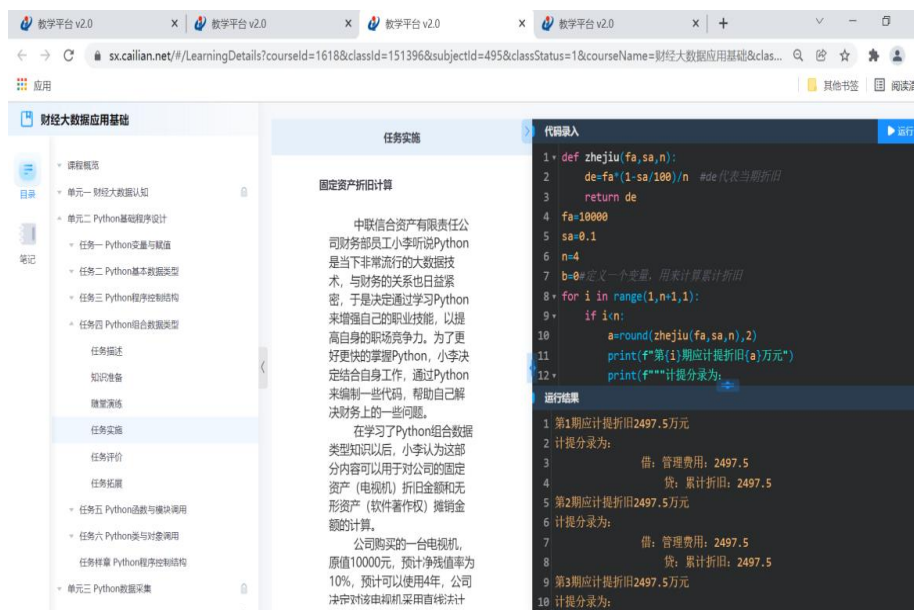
教学平台 v2.0 × 教学平台 v2.0 × 教学平台 v2.0 × 教学平台 v2.0 × +

sx.cailian.net/#/LearningDetails?courseId=1618&classId=151396&subjectId=495&classStatus=1&courseName=财经大数据应用基础&clas...

应用 其他书签 阅读清

财经大数据应用基础

目录

笔记

课程概览
单元一 财经大数据认知
单元二 Python基础程序设计
任务一 Python变量与赋值
任务二 Python基本数据类型
任务三 Python程序控制结构
任务四 Python组合数据类型
任务描述
知识准备
随堂演练
任务实施
任务评价
任务拓展
任务五 Python函数与模块调用
任务六 Python类与对象调用
任务样章 Python程序控制结构
单元三 Python数据采集

任务实施

固定资产折旧计算

中联信合资产有限责任公司财务部员工小李听说Python是当下非常流行的大数据技术，与财务的关系也日益紧密，于是决定通过学习Python来增强自己的职业技能，以提高自身的职场竞争力。为了更好更快的掌握Python，小李决定结合自身工作，通过Python来编制一些代码，帮助自己解决财务上的一些问题。

在学习了Python组合数据类型知识以后，小李认为这部分内容可以用于对公司的固定资产（电视机）折旧金额和无形资产（软件著作权）摊销金额的计算。

公司购买的一台电视机，原值10000元，预计净残值率为10%，预计可以使用4年，公司决定对该电视机采用直线法计

代码录入 运行

1 def zhejiu(fa,sa,n):
2     de=fa*(1-sa/100)/n  #de代表当期折旧
3     return de
4 fa=10000
5 sa=0.1
6 n=4
7 b=0#定义一个变量，用来计算累计折旧
8 for i in range(1,n+1,1):
9     if i<n:
10        a=round(zhejiu(fa,sa,n),2)
11        print(f"第{i}期应计提折旧{a}万元")
12        print(f"""计提分录为:

运行结果

1 第1期应计提折旧2497.5万元
2 计提分录为:
3 借：管理费用：2497.5
4 贷：累计折旧：2497.5
5 第2期应计提折旧2497.5万元
6 计提分录为:
7 借：管理费用：2497.5
8 贷：累计折旧：2497.5
9 第3期应计提折旧2497.5万元
10 计提分录为: